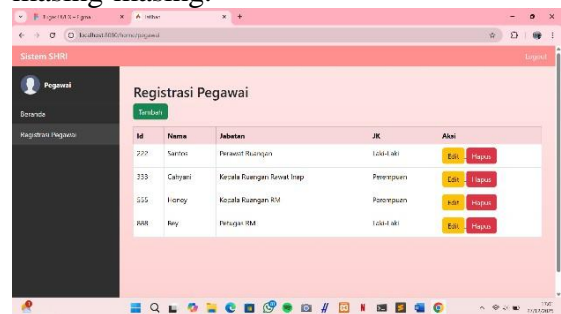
masing-masing.

Tugas RM 3 - Figma
Listhat
localhost:8080/home/pegawai

Sistem SHRI
Logout

Pegawai
Beranda
Registrasi Pegawai

Registrasi Pegawai
Tambah

| Id | Nama | Jabatan | JK | Aksi |
|---|---|---|---|---|
| 222 | Santos | Perawat Ruangan | Laki-Laki | Edit Hapus |
| 333 | Cahyani | Kepala Ruangan Rawat Inap | Perempuan | Edit Hapus |
| 555 | Honey | Kepala Ruangan RM | Perempuan | Edit Hapus |
| 888 | Rey | Petugas RM | Laki-Laki | Edit Hapus |

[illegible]